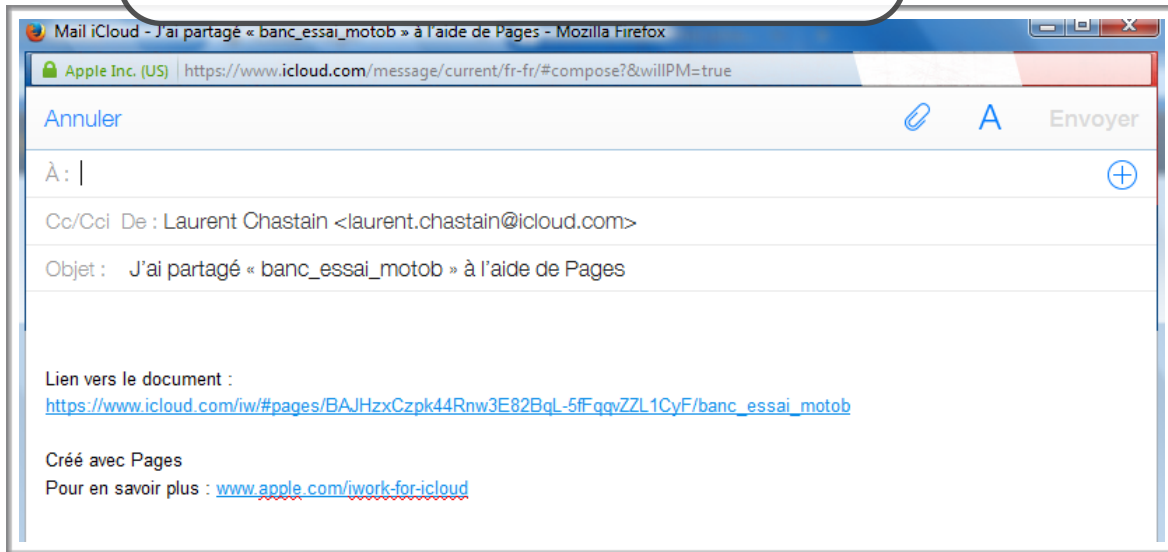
Mail iCloud - J'ai partagé « banc_essai_motob » à l'aide de Pages - Mozilla Firefox

Apple Inc. (US) https://www.icloud.com/message/current/fr-fr/#compose?&willPM=true

Annuler A Envoyer

À :

Cc/Cci De : Laurent Chastain <laurent.chastain@icloud.com>

Objet : J'ai partagé « banc_essai_motob » à l'aide de Pages

Lien vers le document :
https://www.icloud.com/iw/#pages/BAJHzxCzpk44Rnw3E82BqL-5fFqqvZZL1CyF/banc_essai_motob

Créé avec Pages
Pour en savoir plus : www.apple.com/iwork-for-icloud